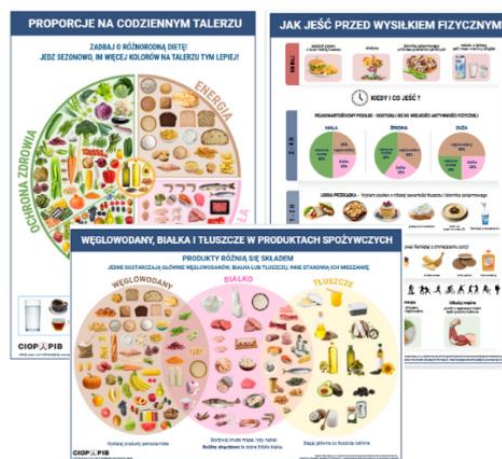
PROPORCJE NA CODZIENNYM TALERZU

ZADBAJ O RÓŻNORODNĄ DIETĘ!
JEDZ SEZONOWO, IM WIĘCEJ KOLORÓW NA TALERZU TYM LEPIEJ!

OCHRONA ZDROWIA

ENERGIA

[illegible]LA

CIOP PIB

JAK JEŚĆ PRZED WYSIŁKIEM FIZYCZNYM

KIEDY I CO JEŚĆ?

MAŁA

ŚREDNIA

DUŻA

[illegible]

WĘGLOWODANY, BIAŁKA I TŁUSZCZE W PRODUKTACH SPOŻYWCZYCH

PRODUKTY RÓŻNIĄ SIĘ SKŁADEM

JEDNE DOSTARCZAJĄ GŁÓWNIE WĘGLOWODANÓW, BIAŁKA LUB TŁUSZCZU, INNE STANOWIĄ ICH MIESZANKĘ

WĘGLOWODANY

BIAŁKO

TŁUSZCZE

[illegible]

CIOP PIB